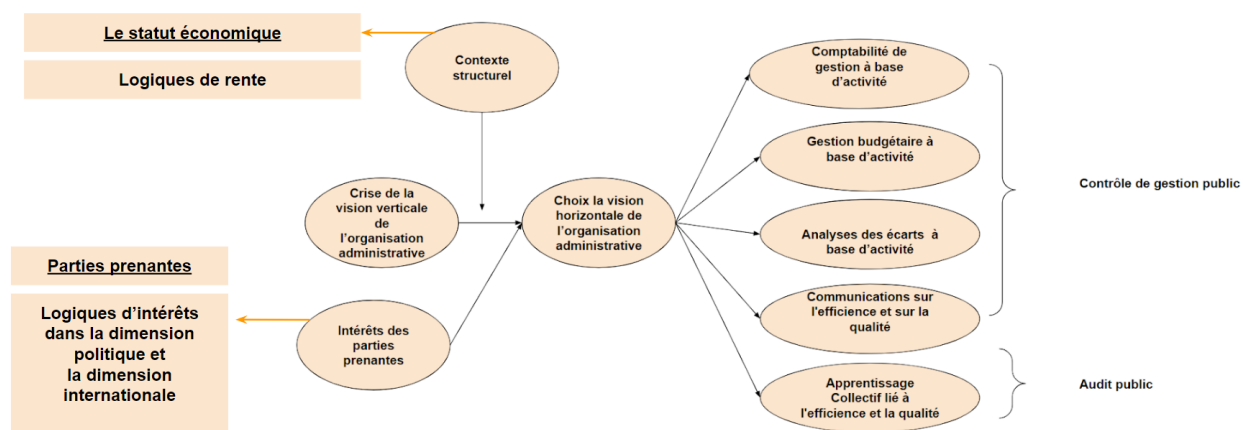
Le statut économique

Logiques de rente

Contexte structurel

Crise de la vision verticale de l'organisation administrative

Choix la vision horizontale de l'organisation administrative

Parties prenantes

Logiques d'intérêts dans la dimension politique et la dimension internationale

Intérêts des parties prenantes

Comptabilité de gestion à base d'activité

Gestion budgétaire à base d'activité

Analyses des écarts à base d'activité

Communications sur l'efficience et sur la qualité

Apprentissage Collectif lié à l'efficience et la qualité

Contrôle de gestion public

Audit public